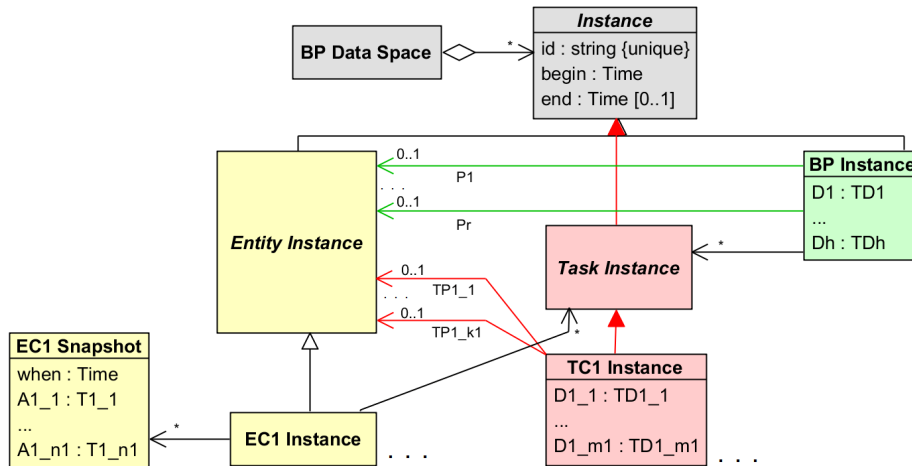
Instance
id : string {unique}
begin : Time
end : Time [0..1]

BP Data Space

*

0..1
P1
. . .
0..1
Pr

BP Instance
D1 : TD1
...
Dh : TDh

Entity Instance

Task Instance

*

0..1
TP1_1
. . .
0..1
TP1_k1

*

EC1 Snapshot
when : Time
A1_1 : T1_1
...
A1_n1 : T1_n1

*

EC1 Instance

. . .

TC1 Instance
D1_1 : TD1_1
...
D1_m1 : TD1_m1

. . .